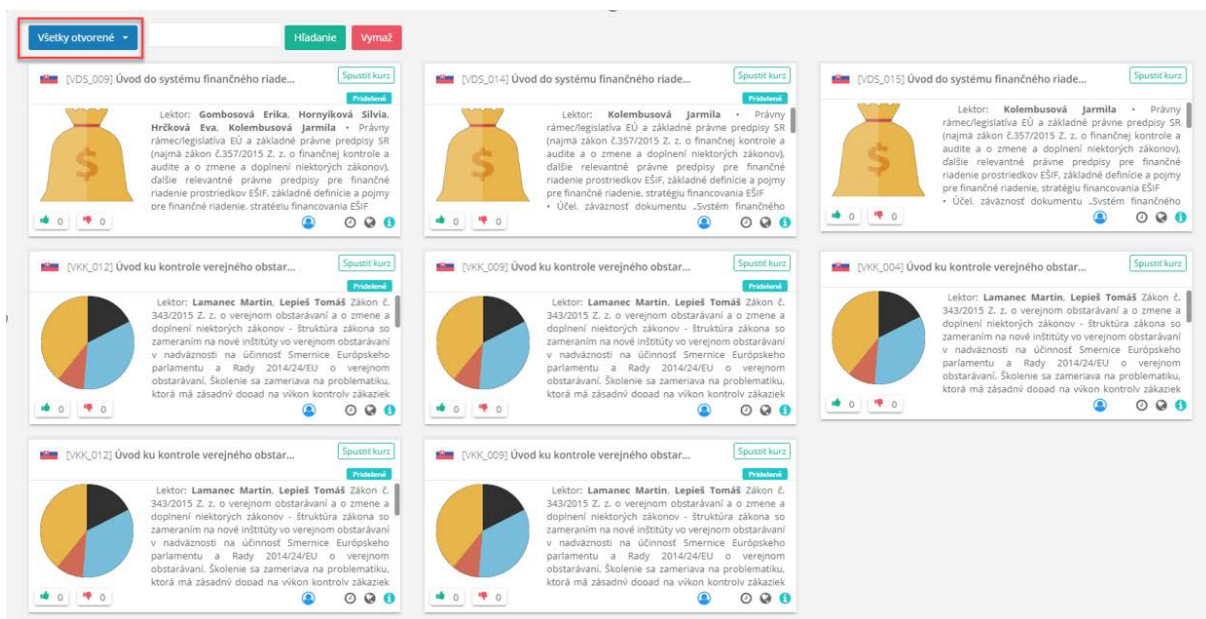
Všetky otvorené ▾ Hľadanie Vymaž

[VDS_009] Úvod do systému finančného riade...
Spustiť kurz
Pridelené
Lektor: Gombosová Erika, Hornyiková Silvia, Hrčková Eva, Kolembusová Jarmila • Právny rámec/legislatíva EÚ a základné právne predpisy SR (najmä zákon č.357/2015 Z. z. o finančnej kontrole a audite a o zmene a doplnení niektorých zákonov), ďalšie relevantné právne predpisy pre finančné riadenie prostriedkov EŠIF, základné definície a pojmy pre finančné riadenie, stratégiu financovania EŠIF
0 0

[VDS_014] Úvod do systému finančného riade...
Spustiť kurz
Pridelené
Lektor: Kolembusová Jarmila • Právny rámec/legislatíva EÚ a základné právne predpisy SR (najmä zákon č.357/2015 Z. z. o finančnej kontrole a audite a o zmene a doplnení niektorých zákonov), ďalšie relevantné právne predpisy pre finančné riadenie prostriedkov EŠIF, základné definície a pojmy pre finančné riadenie, stratégiu financovania EŠIF • Účel, záväznosť dokumentu „Systém finančného
0 0

[VDS_015] Úvod do systému finančného riade...
Spustiť kurz
Lektor: Kolembusová Jarmila • Právny rámec/legislatíva EÚ a základné právne predpisy SR (najmä zákon č.357/2015 Z. z. o finančnej kontrole a audite a o zmene a doplnení niektorých zákonov), ďalšie relevantné právne predpisy pre finančné riadenie prostriedkov EŠIF, základné definície a pojmy pre finančné riadenie, stratégiu financovania EŠIF • Účel, záväznosť dokumentu „Systém finančného
0 0

[VKK_012] Úvod ku kontrole verejného obstar...
Spustiť kurz
Pridelené
Lektor: Lamanec Martin, Lepieš Tomáš Zákon č. 343/2015 Z. z. o verejnom obstarávaní a o zmene a doplnení niektorých zákonov - štruktúra zákona so zameraním na nové inštitúty vo verejnom obstarávaní v nadväznosti na účinnosť Smernice Európskeho parlamentu a Rady 2014/24/EU o verejnom obstarávaní. Školenie sa zameriava na problematiku, ktorá má zásadný dopad na výkon kontroly zákaziek
0 0

[VKK_009] Úvod ku kontrole verejného obstar...
Spustiť kurz
Pridelené
Lektor: Lamanec Martin, Lepieš Tomáš Zákon č. 343/2015 Z. z. o verejnom obstarávaní a o zmene a doplnení niektorých zákonov - štruktúra zákona so zameraním na nové inštitúty vo verejnom obstarávaní v nadväznosti na účinnosť Smernice Európskeho parlamentu a Rady 2014/24/EU o verejnom obstarávaní. Školenie sa zameriava na problematiku, ktorá má zásadný dopad na výkon kontroly zákaziek
0 0

[VKK_004] Úvod ku kontrole verejného obstar...
Spustiť kurz
Lektor: Lamanec Martin, Lepieš Tomáš Zákon č. 343/2015 Z. z. o verejnom obstarávaní a o zmene a doplnení niektorých zákonov - štruktúra zákona so zameraním na nové inštitúty vo verejnom obstarávaní v nadväznosti na účinnosť Smernice Európskeho parlamentu a Rady 2014/24/EU o verejnom obstarávaní. Školenie sa zameriava na problematiku, ktorá má zásadný dopad na výkon kontroly zákaziek
0 0

[VKK_012] Úvod ku kontrole verejného obstar...
Spustiť kurz
Pridelené
Lektor: Lamanec Martin, Lepieš Tomáš Zákon č. 343/2015 Z. z. o verejnom obstarávaní a o zmene a doplnení niektorých zákonov - štruktúra zákona so zameraním na nové inštitúty vo verejnom obstarávaní v nadväznosti na účinnosť Smernice Európskeho parlamentu a Rady 2014/24/EU o verejnom obstarávaní. Školenie sa zameriava na problematiku, ktorá má zásadný dopad na výkon kontroly zákaziek
0 0

[VKK_009] Úvod ku kontrole verejného obstar...
Spustiť kurz
Pridelené
Lektor: Lamanec Martin, Lepieš Tomáš Zákon č. 343/2015 Z. z. o verejnom obstarávaní a o zmene a doplnení niektorých zákonov - štruktúra zákona so zameraním na nové inštitúty vo verejnom obstarávaní v nadväznosti na účinnosť Smernice Európskeho parlamentu a Rady 2014/24/EU o verejnom obstarávaní. Školenie sa zameriava na problematiku, ktorá má zásadný dopad na výkon kontroly zákaziek
0 0